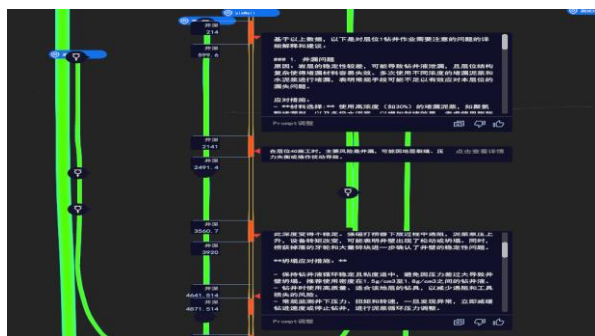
井深
214
井深
999.6
基于以上数据，以下是对层位1钻井作业需要注意的问题的详细解释和建议：
### 1. 井漏问题
原因：表层的稳定性较差，可能导致钻井液漏失，且层位结构复杂使得堵漏材料容易失效，多次使用不同浓度的堵漏泥浆和水泥浆进行堵漏，表明常规手段可能不足以有效应对未来的漏失问题。
应对措施：
- **材料选择：** 使用高浓度（30%）的堵漏泥浆，和颗粒
Prompt调整
井深
2141
井深
2491.4
井深
3560.7
井深
3920
4441.814
井深
4871.514
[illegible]
Prompt调整